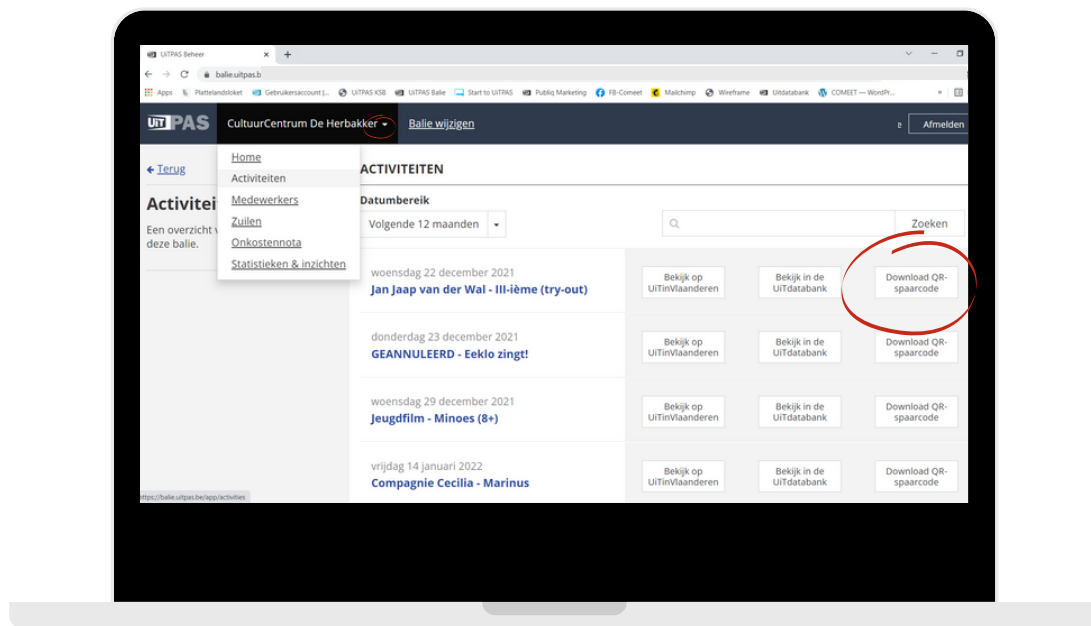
UiTPAS Beheer ×  +

balie.uitpas.b

Apps  Plattelandsloket  Gebruikersaccount |...  UiTPAS KSB  UiTPAS Balie  Start to UiTPAS  Publiq Marketing  FB-Comeet  Mailchimp  Wireframe  Uitdatabank  COMEET — WordPr...

UiTPAS  CultuurCentrum De Herbakker  Balie wijzigen  Afmelden

← Terug

Activitei

Een overzicht v deze balie.

Home
Activiteiten
Medewerkers
Zuilen
Onkostennota
Statistieken & inzichten

ACTIVITEITEN

Datumbereik

Volgende 12 maanden

Zoeken

woensdag 22 december 2021
Jan Jaap van der Wal - III-ième (try-out)
Bekijk op UiTinVlaanderen | Bekijk in de UiTdatabank | Download QR-spaarcode

donderdag 23 december 2021
GEANNULEERD - Eeklo zingt!
Bekijk op UiTinVlaanderen | Bekijk in de UiTdatabank | Download QR-spaarcode

woensdag 29 december 2021
Jeugdfilm - Minoes (8+)
Bekijk op UiTinVlaanderen | Bekijk in de UiTdatabank | Download QR-spaarcode

vrijdag 14 januari 2022
Compagnie Cecilia - Marinus
Bekijk op UiTinVlaanderen | Bekijk in de UiTdatabank | Download QR-spaarcode

https://balie.uitpas.be/app/activities